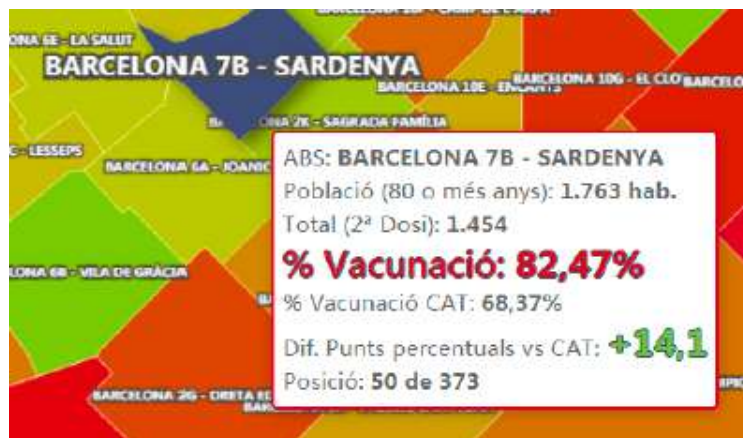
ONA 6E - LA SALUT
BARCELONA 7B - SARDENYA
BARCELONA 10E - ENCANTS
BARCELONA 10G - EL CLOT
BARCELO
BARCELONA 2K - SAGRADA FAMÍLIA
C - LESSEPS
BARCELONA 6A - JOANIC
ONA 6B - VILA DE GRÀCIA
BARCELONA 2G - DRETA E

ABS: BARCELONA 7B - SARDENYA
Població (80 o més anys): 1.763 hab.
Total (2ª Dosi): 1.454
% Vacunació: 82,47%
% Vacunació CAT: 68,37%
Dif. Punts percentuals vs CAT: +14,1
Posició: 50 de 373